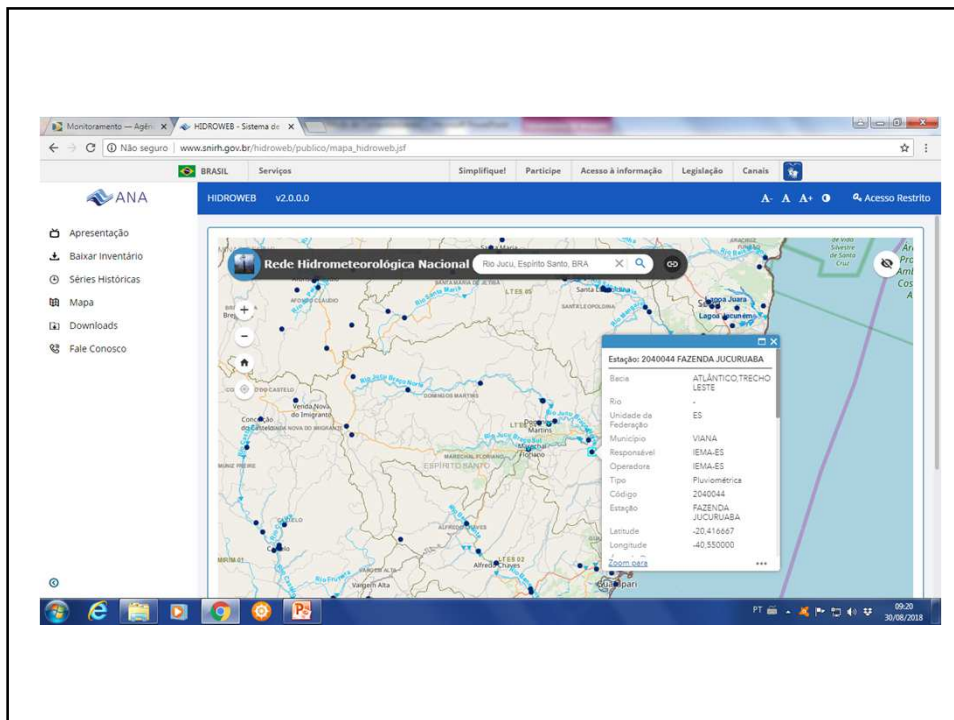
Monitoramento — Agên ×
HIDROWEB - Sistema de ×
Não seguro | www.snirh.gov.br/hidroweb/publico/mapa_hidroweb.jsf

BRASIL Serviços Simplifique! Participe Acesso à informação Legislação Canais

ANA
HIDROWEB v2.0.0.0
A- A A+ Acesso Restrito

Apresentação
Baixar Inventário
Séries Históricas
Mapa
Downloads
Fale Conosco

Rede Hidrometeorológica Nacional
Rio Jucu, Espírito Santo, BRA

Estação: 2040044 FAZENDA JUCURUABA

| | |
|---|---|
| Bacia | ATLÂNTICO,TRECHO LESTE |
| Rio | - |
| Unidade da Federação | ES |
| Município | VIANA |
| Responsável | IEMA-ES |
| Operadora | IEMA-ES |
| Tipo | Pluviométrica |
| Código | 2040044 |
| Estação | FAZENDA JUCURUABA |
| Latitude | -20,416667 |
| Longitude | -40,550000 |

Zoom para

Venda Nova do Imigrante
Conceição do Castelo
DOMINGOS MARTINS
Marechal Floriano
ESPÍRITO SANTO
Castelo
Alfredo Chaves
Vargem Alta
Guarapari
Lagoa Juara
Lagoa Jacuném
Santa Leopoldina
LT ES 02

PT 09:20 30/08/2018